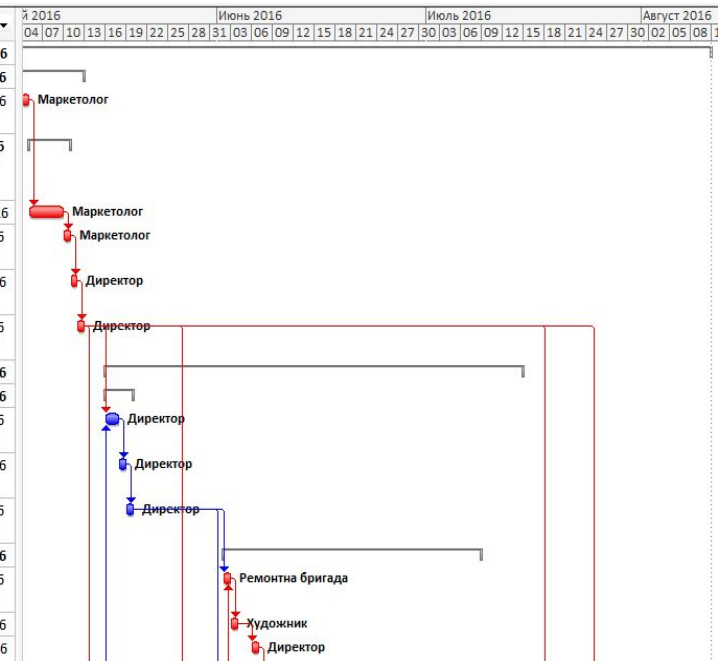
й 2016 | Июнь 2016 | Июль 2016 | Август 2016
04 07 10 13 16 19 22 25 28 31 03 06 09 12 15 18 21 24 27 30 03 06 09 12 15 18 21 24 27 30 02 05 08

Маркетолог
Маркетолог
Маркетолог
Директор
Директор
Директор
Директор
Директор
Ремонтна бригада
Художник
Директор